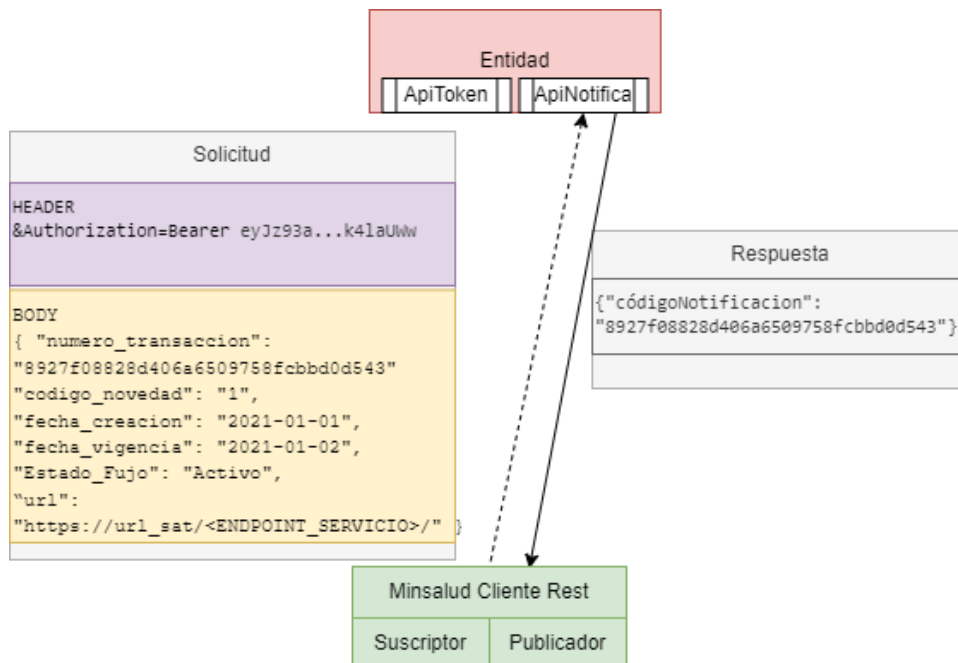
Entidad

ApiToken

ApiNotifica

Solicitud

HEADER
&Authorization=Bearer eyJz93a...k4laUWw

BODY
{ "numero_transaccion": "8927f08828d406a6509758fcbbd0d543"
"codigo_novedad": "1",
"fecha_creacion": "2021-01-01",
"fecha_vigencia": "2021-01-02",
"Estado_Fujo": "Activo",
"url": "https://url_sat/<ENDPOINT_SERVICIO>/" }

Respuesta

{"códigoNotificacion": "8927f08828d406a6509758fcbbd0d543"}

Minsalud Cliente Rest

Suscriptor

Publicador